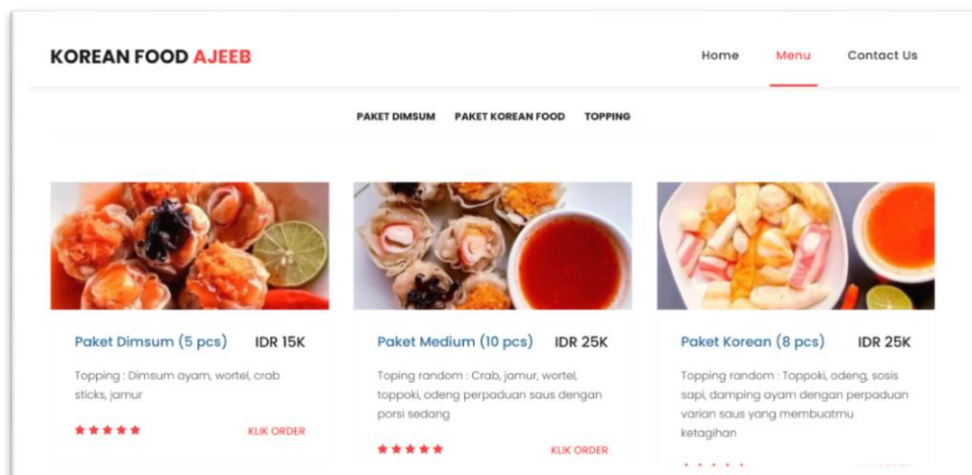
KOREAN FOOD AJEEB

Home Menu Contact Us

PAKET DIMSUM PAKET KOREAN FOOD TOPPING

Paket Dimsum (5 pcs) IDR 15K

Topping : Dimsum ayam, wortel, crab sticks, jamur

★★★★★ KLIK ORDER

Paket Medium (10 pcs) IDR 25K

Toping random : Crab, jamur, wortel, toppoki, odeng perpaduan saus dengan porsi sedang

★★★★★ KLIK ORDER

Paket Korean (8 pcs) IDR 25K

Topping random : Toppoki, odeng, sosis sapi, damping ayam dengan perpaduan varian saus yang membuatmu ketagihan

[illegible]